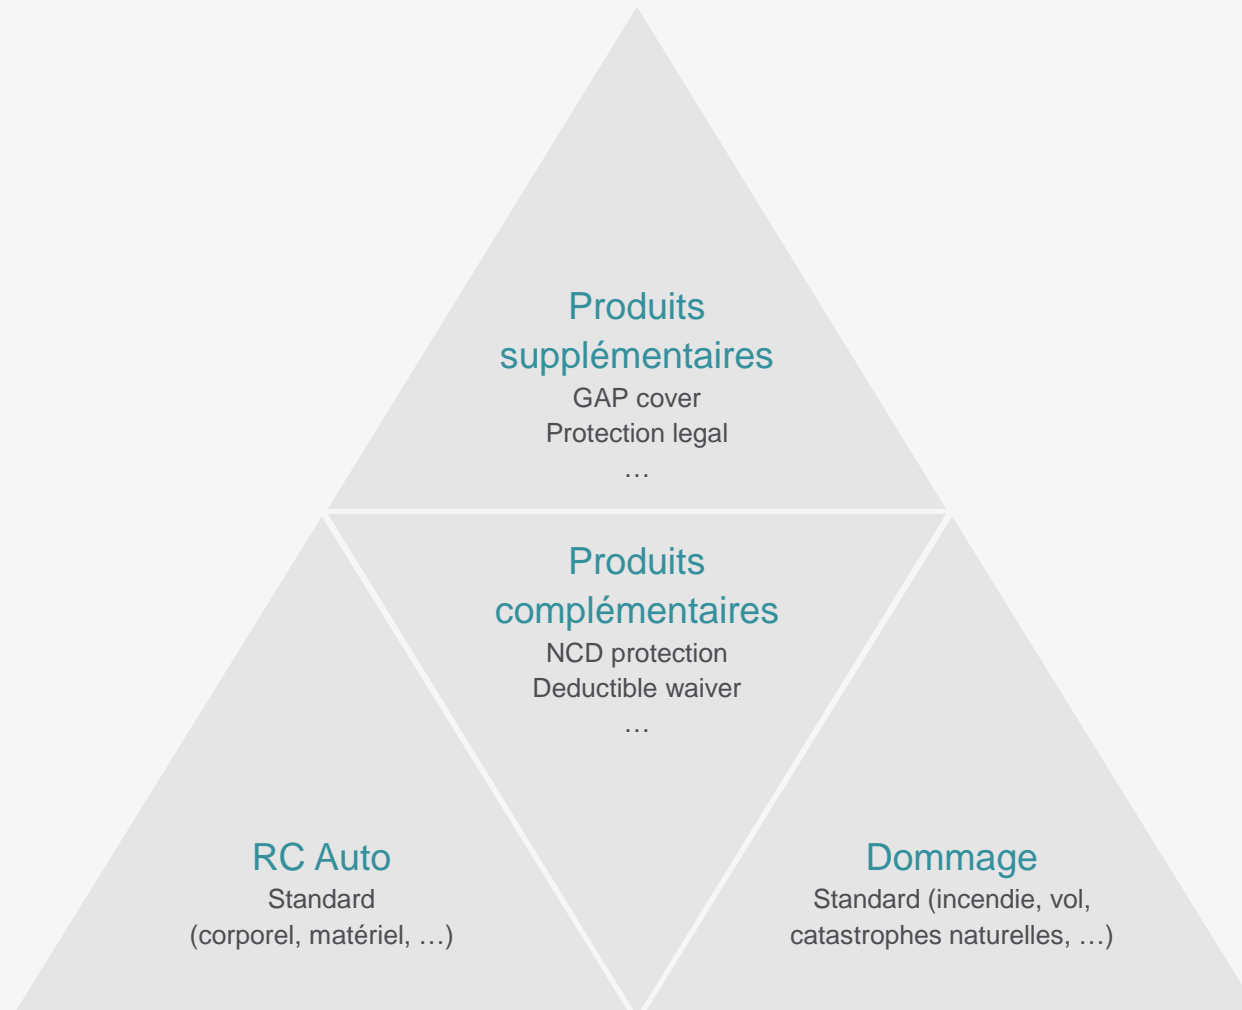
Produits supplémentaires
GAP cover
Protection legal
…

Produits complémentaires
NCD protection
Deductible waiver
…

RC Auto
Standard
(corporel, matériel, …)

Dommage
Standard (incendie, vol, catastrophes naturelles, …)